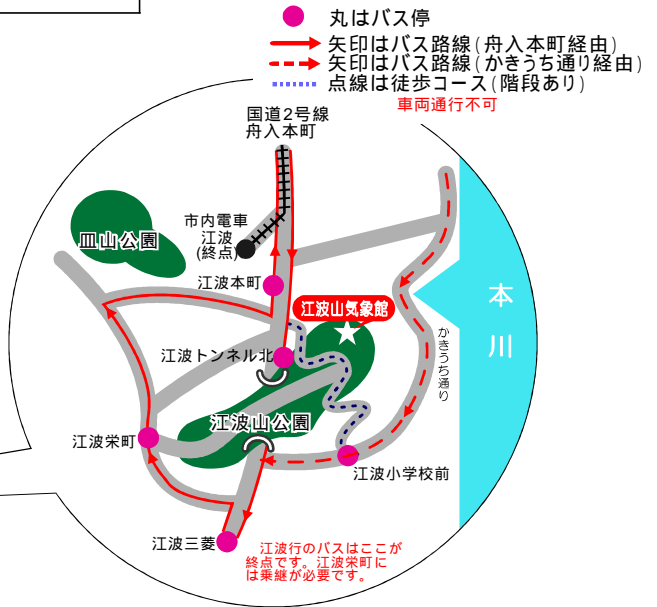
丸はバス停
矢印はバス路線（舟入本町経由）
矢印はバス路線（かきうち通り経由）
点線は徒歩コース（階段あり）
車両通行不可

国道2号線
舟入本町

市内電車
江波
(終点)

皿山公園

江波本町

江波山気象館

本川

かきうち通り

江波トンネル北

江波山公園

江波栄町

江波小学校前

江波三菱

江波行のバスはここが終点です。江波栄町には乗継が必要です。